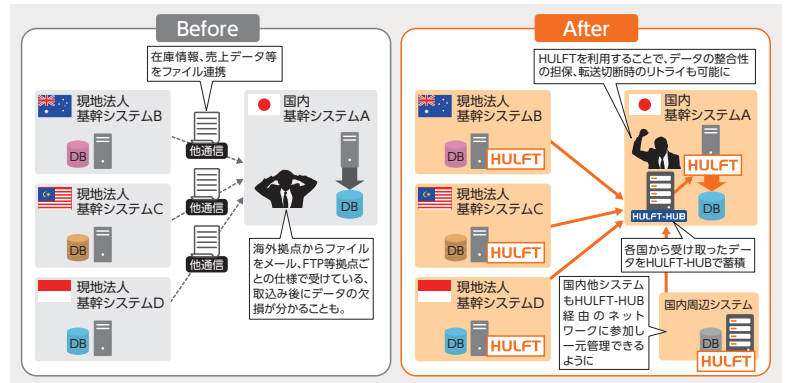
Before

在庫情報、売上データ等をファイル連携

現地法人
基幹システムB

DB

他通信

国内
基幹システムA

現地法人
基幹システムC

DB

他通信

DB

他通信

現地法人
基幹システムD

DB

海外拠点からファイルをメール、FTP等拠点ごとの仕様で受けている、取込み後にデータの欠損が分かることも。

After

HULFTを利用することで、データの整合性の担保、転送切断時のリトライも可能に

現地法人
基幹システムB

DB HULFT

国内
基幹システムA

HULFT

現地法人
基幹システムC

DB HULFT

HULFT-HUB

DB

各国から受け取ったデータをHULFT-HUBで蓄積

現地法人
基幹システムD

DB HULFT

国内他システムもHULFT-HUB経由のネットワークに参加し一元管理できるように

国内周辺システム

DB HULFT